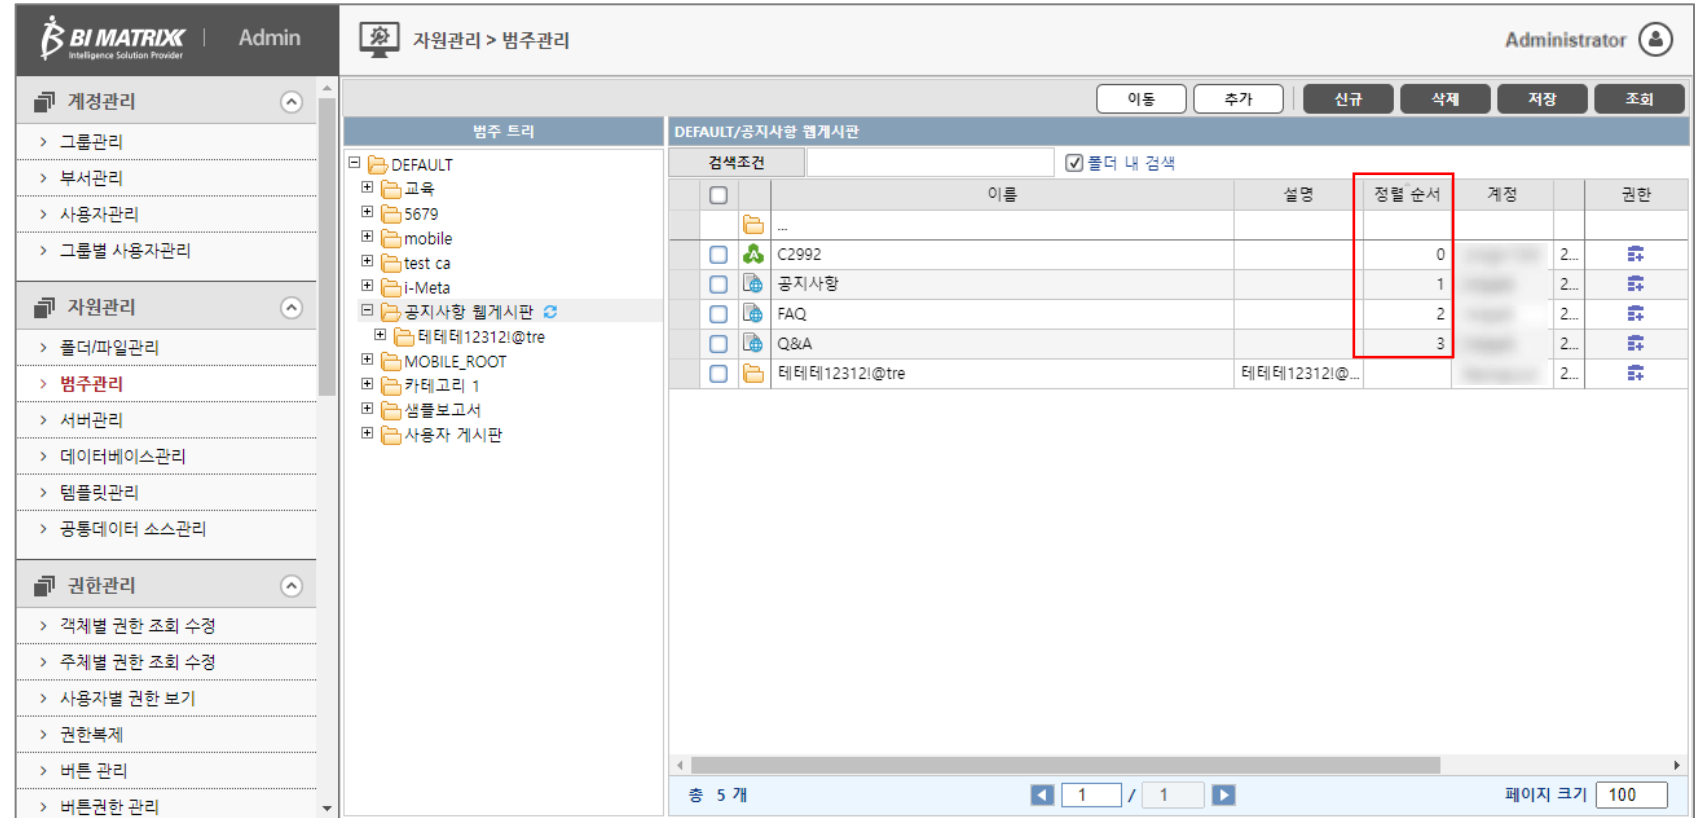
BI MATRIX Intelligence Solution Provider | Admin

자원관리 > 범주관리

Administrator

계정관리
› 그룹관리
› 부서관리
› 사용자관리
› 그룹별 사용자관리

자원관리
› 폴더/파일관리
› 범주관리
› 서버관리
› 데이터베이스관리
› 템플릿관리
› 공통데이터 소스관리

권한관리
› 객체별 권한 조회 수정
› 주체별 권한 조회 수정
› 사용자별 권한 보기
› 권한복제
› 버튼 관리
› 버튼권한 관리

이동 추가 신규 삭제 저장 조회

범주 트리

DEFAULT
교육
5679
mobile
test ca
i-Meta
공지사항 웹게시판
테테테12312!@tre
MOBILE_ROOT
카테고리 1
샘플보고서
사용자 게시판

DEFAULT/공지사항 웹게시판

검색조건 ☑ 폴더 내 검색

| | | 이름 | 설명 | 정렬 순서 | 계정 | | 권한 |
|---|---|---|---|---|---|---|---|
| | | ... | | | | | |
| ☐ | | C2992 | | 0 | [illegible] | 2... | |
| ☐ | | 공지사항 | | 1 | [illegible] | 2... | |
| ☐ | | FAQ | | 2 | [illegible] | 2... | |
| ☐ | | Q&A | | 3 | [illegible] | 2... | |
| ☐ | | 테테테12312!@tre | 테테테12312!@... | | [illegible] | 2... | |

총 5 개 1 / 1 페이지 크기 100